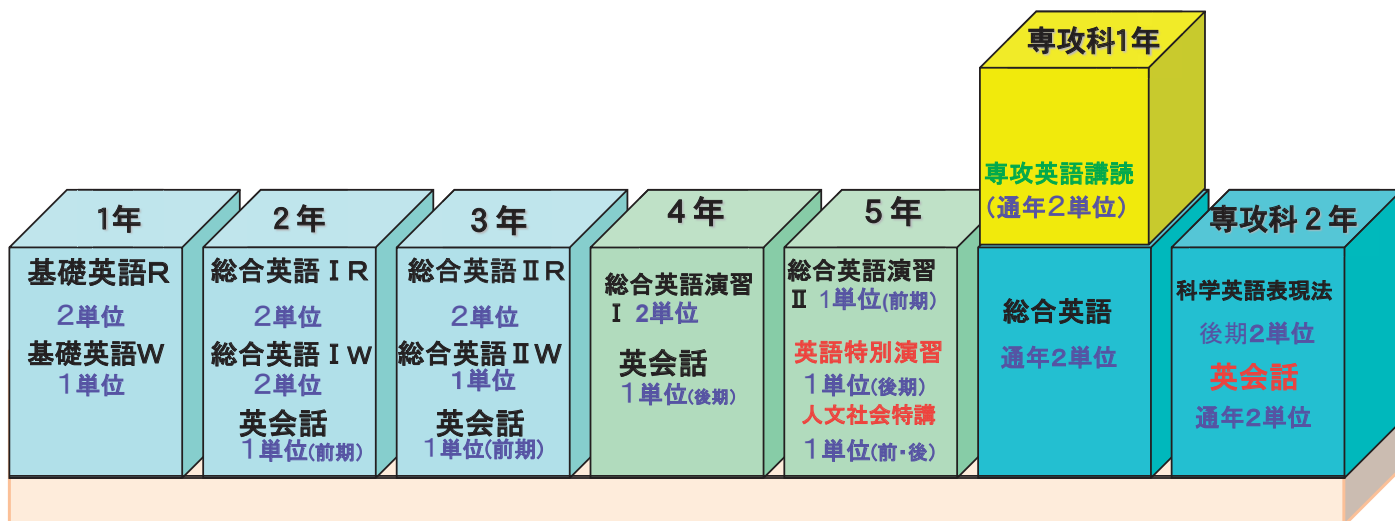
1年

基礎英語R
2単位
基礎英語W
1単位

2年

総合英語ⅠR
2単位
総合英語ⅠW
2単位
英会話
1単位(前期)

3年

総合英語ⅡR
2単位
総合英語ⅡW
1単位
英会話
1単位(前期)

4年

総合英語演習Ⅰ 2単位
英会話
1単位(後期)

5年

総合英語演習Ⅱ 1単位(前期)
英語特別演習
1単位(後期)
人文社会特講
1単位(前・後)

専攻科1年

専攻英語講読
(通年2単位)

総合英語
通年2単位

専攻科2年

科学英語表現法
後期2単位
英会話
通年2単位